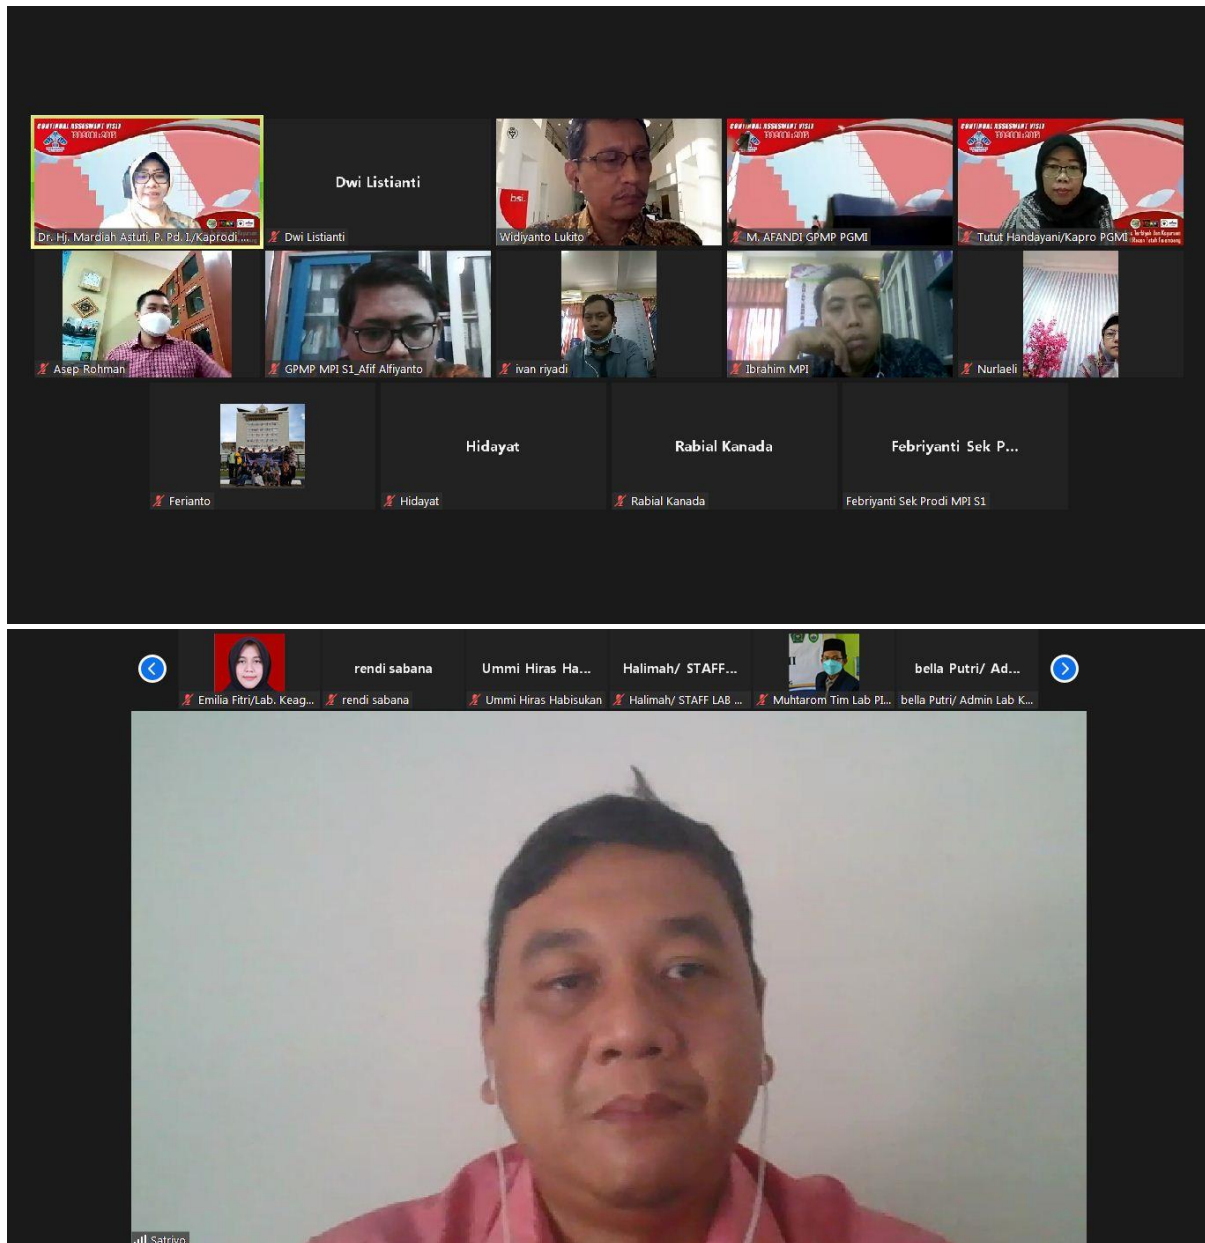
CONTINUAL ASSESSMENT VISIT

Dr. Hj. Mardiah Astuti, P. Pd. I/Kaprodi ...

Dwi Listianti

Dwi Listianti

Widiyanto Lukito

CONTINUAL ASSESSMENT VISIT

M. AFANDI GPMP PGMI

CONTINUAL ASSESSMENT VISIT

Tutut Handayani/Kapro PGMI

Asep Rohman

GPMP MPI S1_Afif Alfiyanto

ivan riyadi

Ibrahim MPI

Nurlaeli

Ferianto

Hidayat

Hidayat

Rabial Kanada

Rabial Kanada

Febriyanti Sek P...

Febriyanti Sek Prodi MPI S1

Emilia Fitri/Lab. Keag...

rendi sabana

rendi sabana

Ummi Hiras Ha...

Ummi Hiras Habisukan

Halimah/ STAFF...

Halimah/ STAFF LAB ...

Muhtarom Tim Lab PI...

bella Putri/ Ad...

bella Putri/ Admin Lab K...

Satriyo